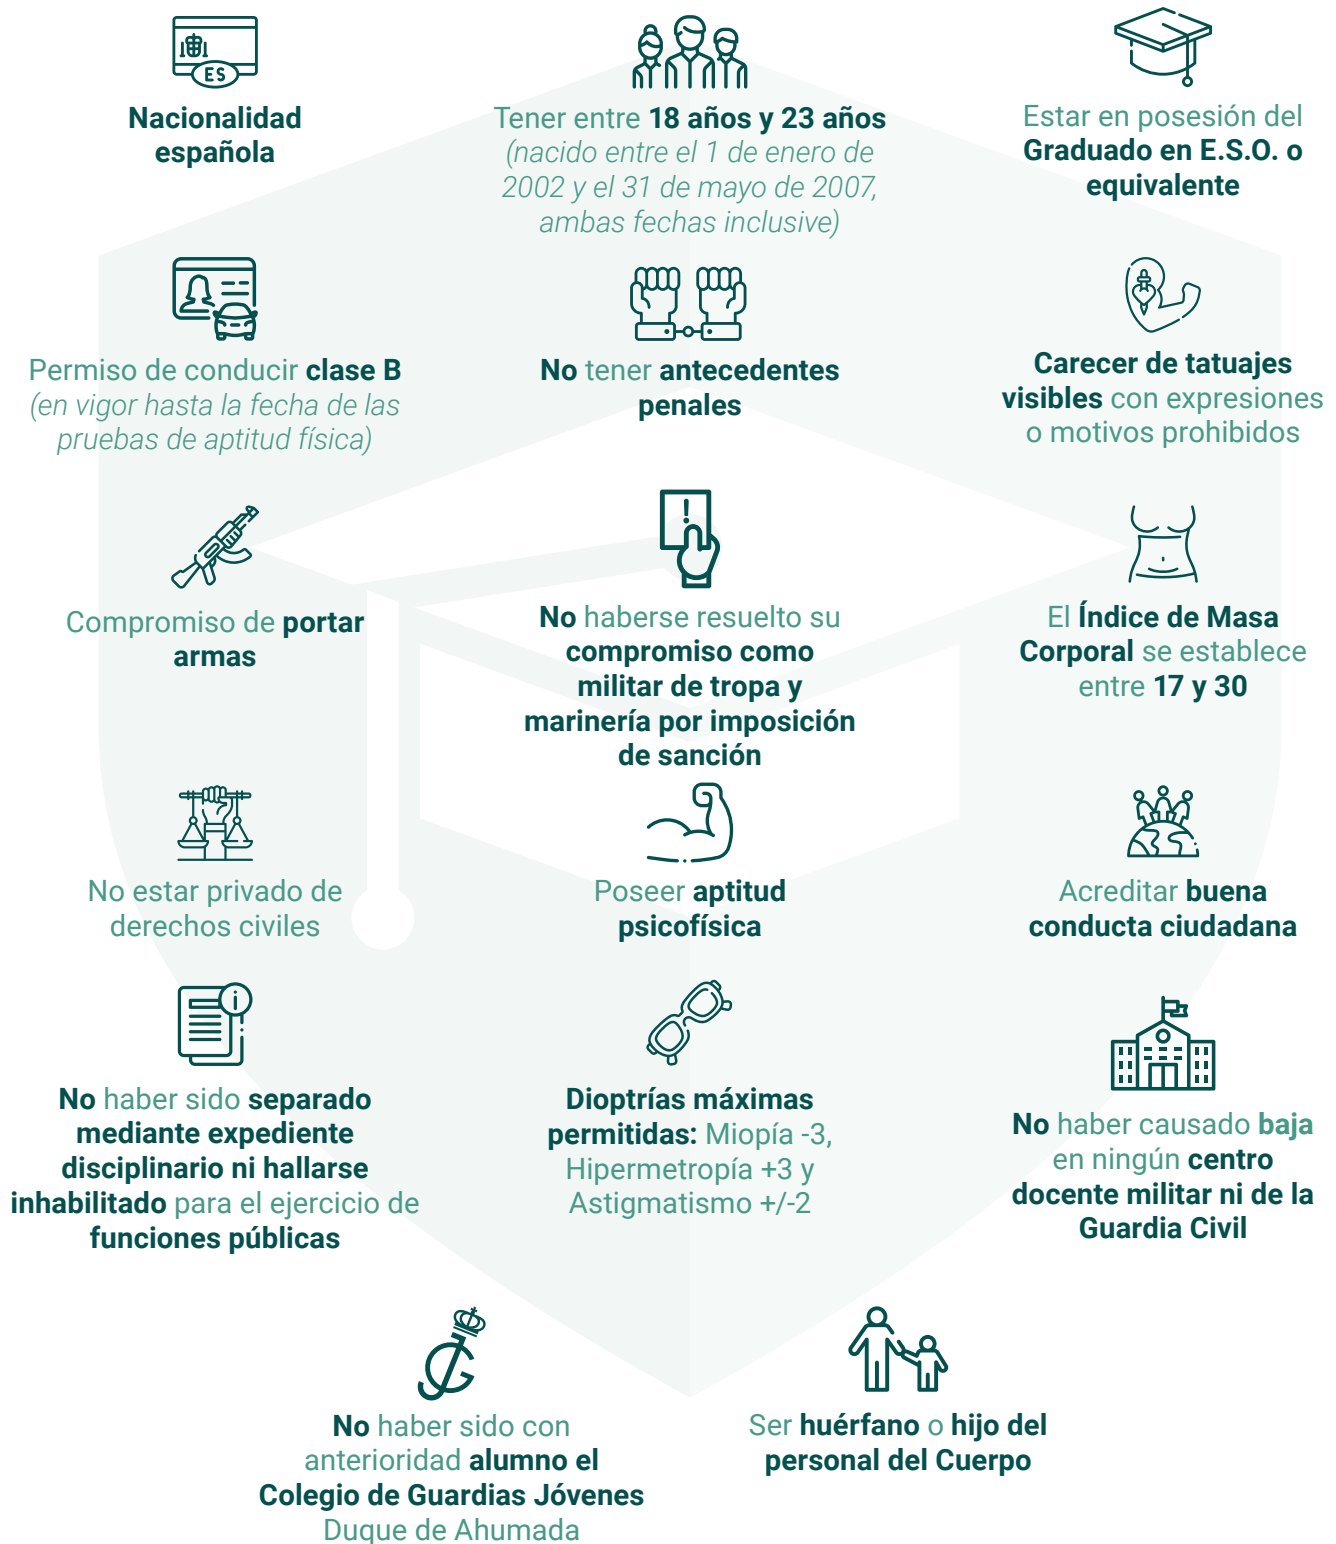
ES

Nacionalidad española

Tener entre 18 años y 23 años (nacido entre el 1 de enero de 2002 y el 31 de mayo de 2007, ambas fechas inclusive)

Estar en posesión del Graduado en E.S.O. o equivalente

Permiso de conducir clase B (en vigor hasta la fecha de las pruebas de aptitud física)

No tener antecedentes penales

Carecer de tatuajes visibles con expresiones o motivos prohibidos

Compromiso de portar armas

No haberse resuelto su compromiso como militar de tropa y marinería por imposición de sanción

El Índice de Masa Corporal se establece entre 17 y 30

No estar privado de derechos civiles

Poseer aptitud psicofísica

Acreditar buena conducta ciudadana

No haber sido separado mediante expediente disciplinario ni hallarse inhabilitado para el ejercicio de funciones públicas

Dioptrías máximas permitidas: Miopía -3, Hipermetropía +3 y Astigmatismo +/-2

No haber causado baja en ningún centro docente militar ni de la Guardia Civil

No haber sido con anterioridad alumno el Colegio de Guardias Jóvenes Duque de Ahumada

Ser huérfano o hijo del personal del Cuerpo